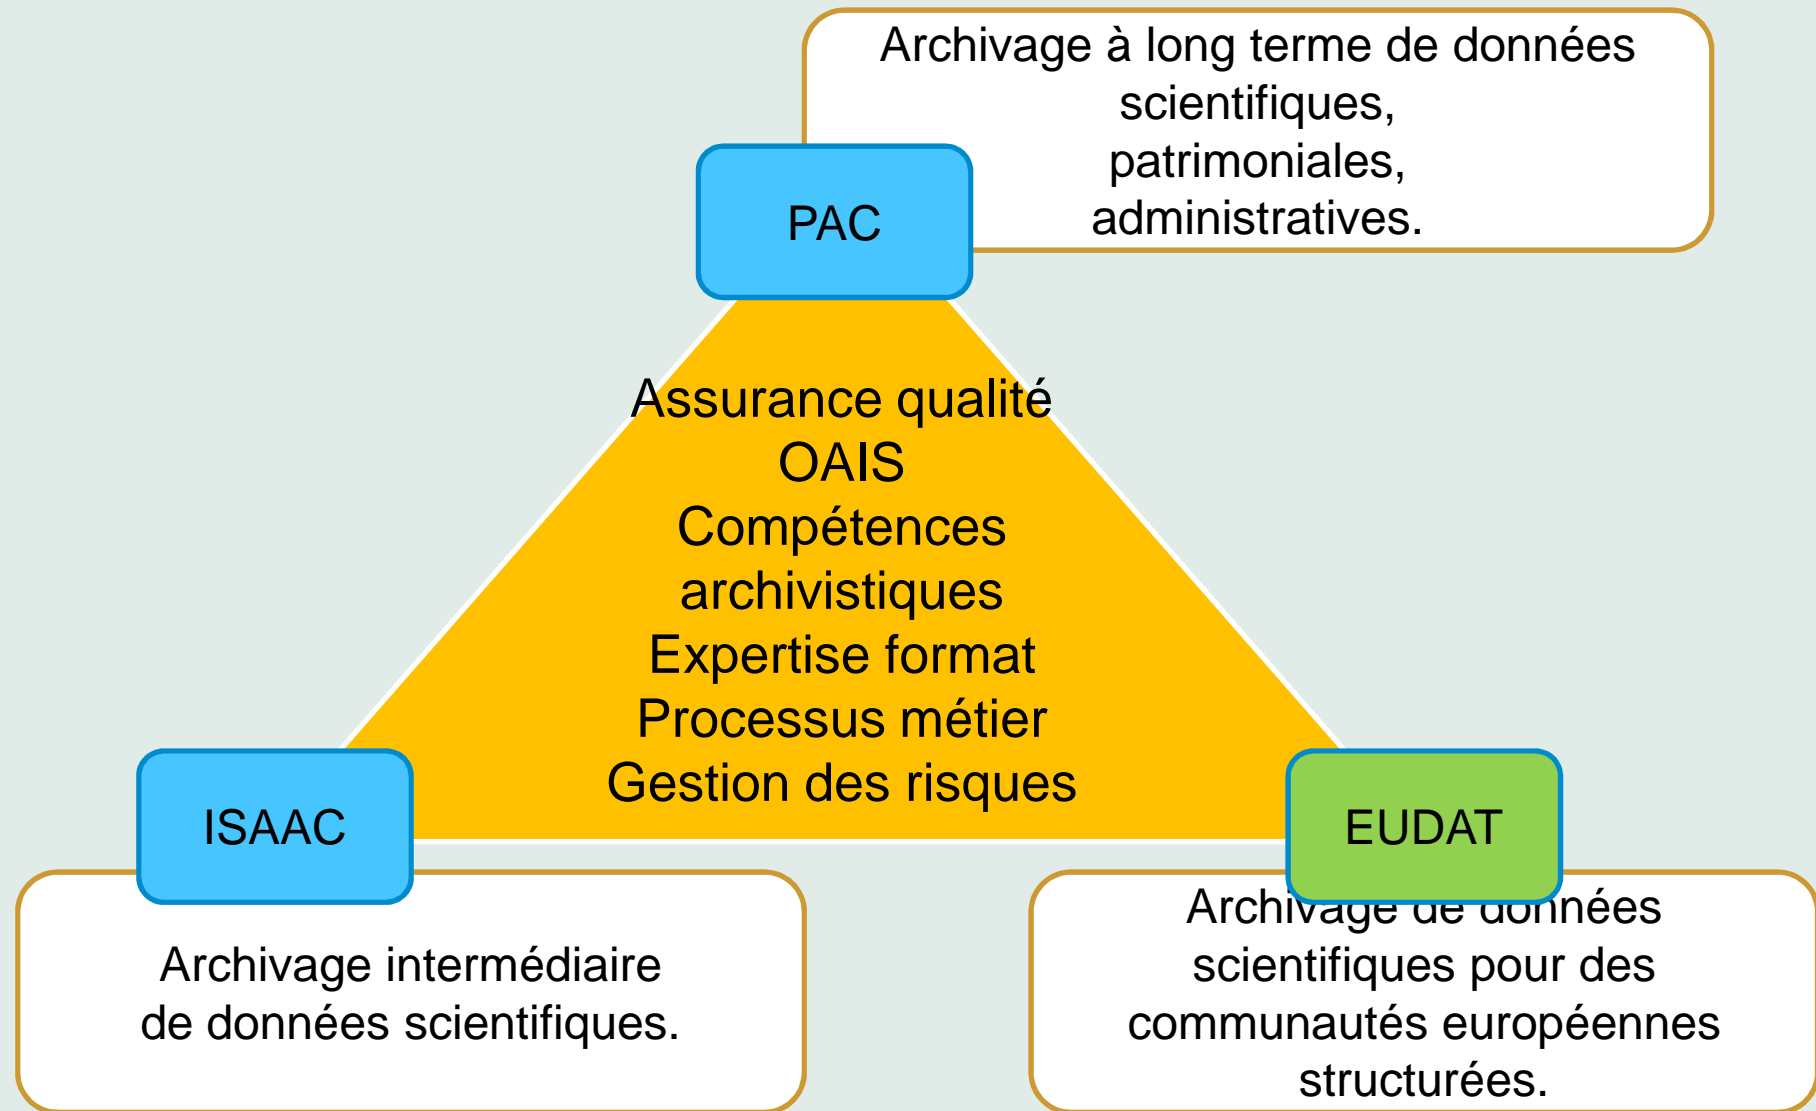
Archivage à long terme de données scientifiques, patrimoniales, administratives.

PAC

Assurance qualité
OAIS
Compétences archivistiques
Expertise format
Processus métier
Gestion des risques

ISAAC

Archivage intermédiaire de données scientifiques.

EUDAT

Archiv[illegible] données scientifiques pour des communautés européennes structurées.